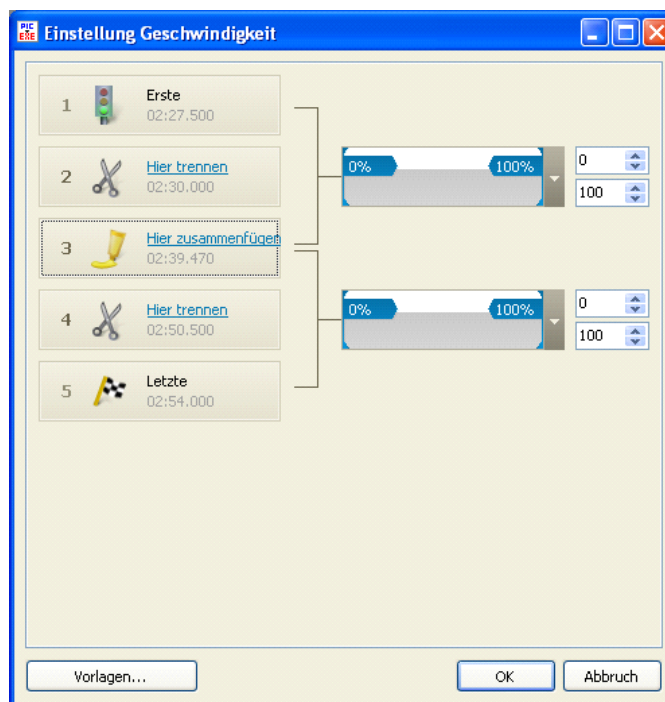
PIC EXE Einstellung Geschwindigkeit

1 Erste 02:27.500

2 Hier trennen 02:30.000

3 Hier zusammenfügen 02:39.470

4 Hier trennen 02:50.500

5 Letzte 02:54.000

0% 100%

0

100

0% 100%

0

100

Vorlagen...

OK

Abbruch